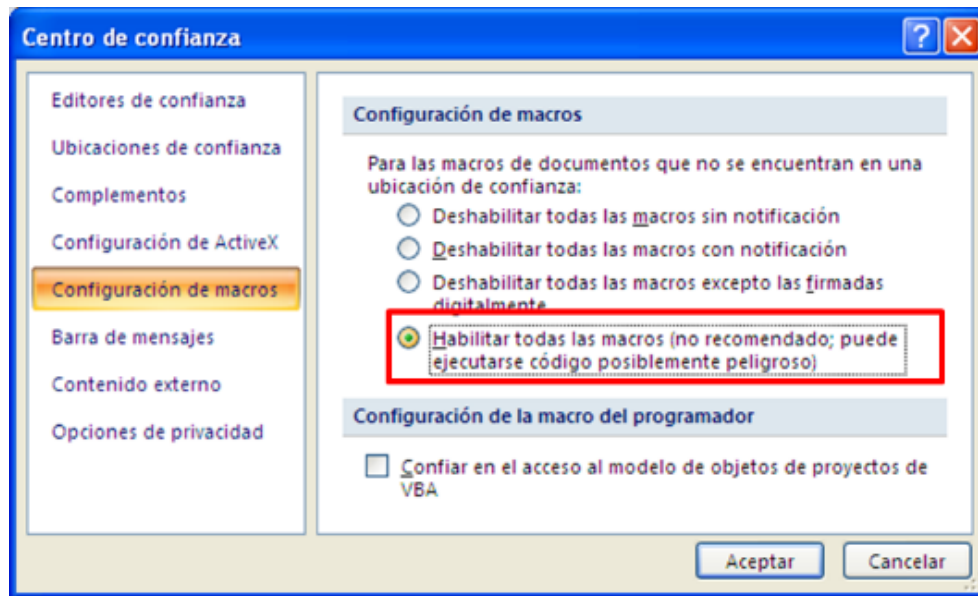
Centro de confianza

?

Editores de confianza

Ubicaciones de confianza

Complementos

Configuración de ActiveX

Configuración de macros

Barra de mensajes

Contenido externo

Opciones de privacidad

Configuración de macros

Para las macros de documentos que no se encuentran en una ubicación de confianza:

Deshabilitar todas las macros sin notificación

Deshabilitar todas las macros con notificación

Deshabilitar todas las macros excepto las firmadas digitalmente

Habilitar todas las macros (no recomendado; puede ejecutarse código posiblemente peligroso)

Configuración de la macro del programador

Confiar en el acceso al modelo de objetos de proyectos de VBA

Aceptar

Cancelar